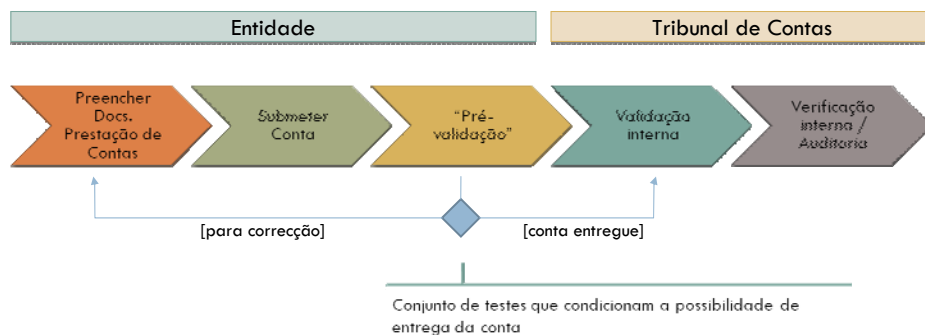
Entidade

Tribunal de Contas

Preencher Docs. Prestação de Contas

Submeter Conta

"Pré-validação"

Validação interna

Verificação interna / Auditoria

[para correcção]

[conta entregue]

Conjunto de testes que condicionam a possibilidade de entrega da conta